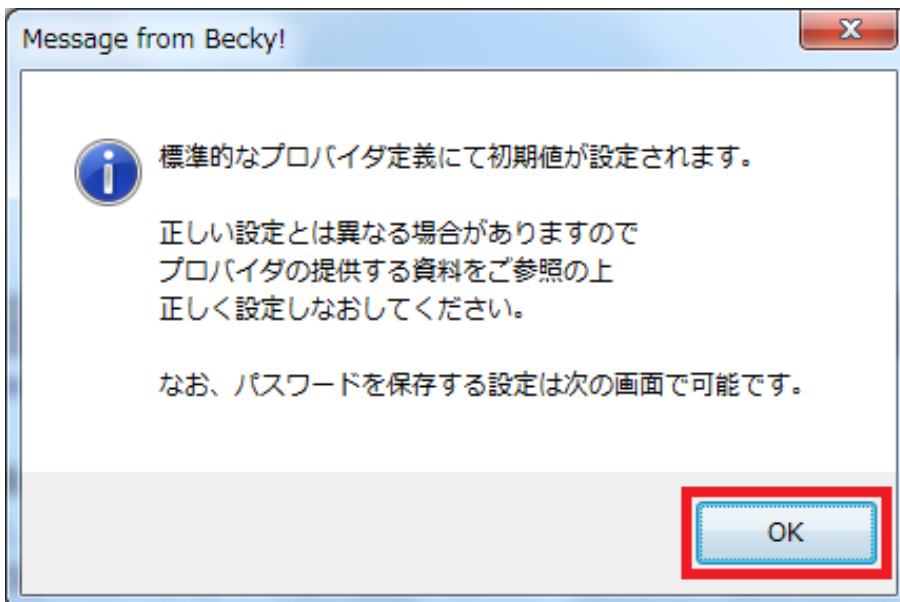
Message from Becky!

標準的なプロバイダ定義にて初期値が設定されます。

正しい設定とは異なる場合がありますので
プロバイダの提供する資料をご参照の上
正しく設定しなおしてください。

なお、パスワードを保存する設定は次の画面で可能です。

OK